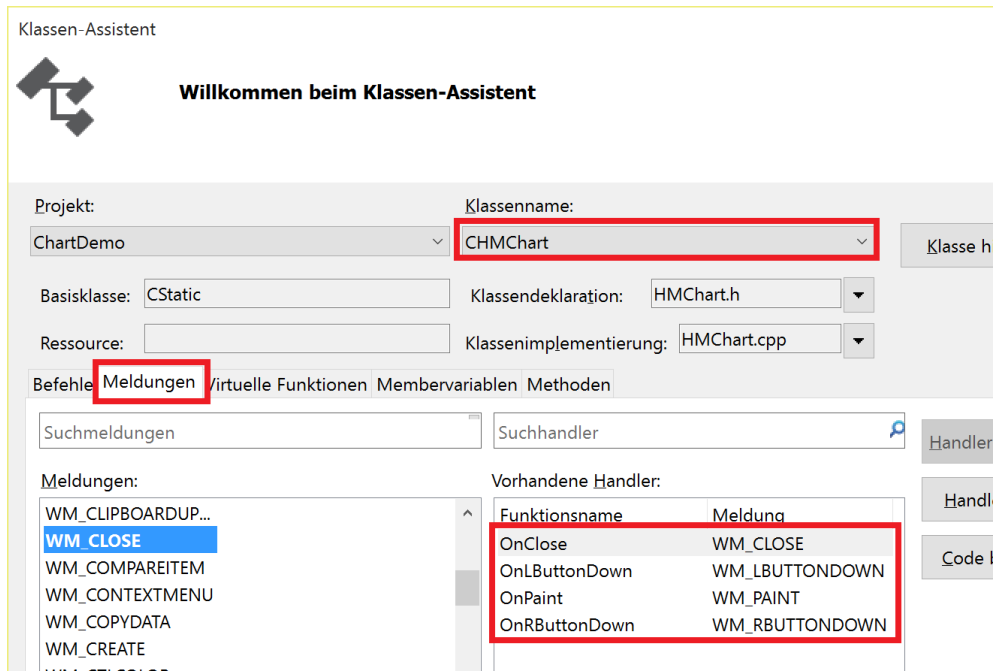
Klassen-Assistent

Willkommen beim Klassen-Assistent

Projekt:
ChartDemo

Klassenname:
CHMChart

Klasse h

Basisklasse: CStatic

Klassendeklaration: HMChart.h

Ressource:

Klassenimplementierung: HMChart.cpp

Befehle | Meldungen | Virtuelle Funktionen | Membervariablen | Methoden

Suchmeldungen

Suchhandler

Handler

Meldungen:
WM_CLIPBOARDUP...
WM_CLOSE
WM_COMPAREITEM
WM_CONTEXTMENU
WM_COPYDATA
WM_CREATE
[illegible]

Vorhandene Handler:

| Funktionsname | Meldung |
|---|---|
| OnClose | WM_CLOSE |
| OnLButtonDown | WM_LBUTTONDOWN |
| OnPaint | WM_PAINT |
| OnRButtonDown | WM_RBUTTONDOWN |

Handl

Code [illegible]